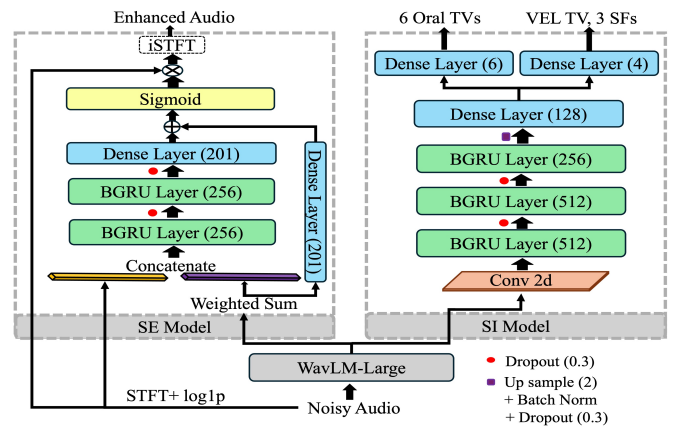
Enhanced Audio

iSTFT

Sigmoid

Dense Layer (201)

BGRU Layer (256)

BGRU Layer (256)

Concatenate

Dense Layer (201)

Weighted Sum

SE Model

6 Oral TVs

VEL TV, 3 SFs

Dense Layer (6)

Dense Layer (4)

Dense Layer (128)

BGRU Layer (256)

BGRU Layer (512)

BGRU Layer (512)

Conv 2d

SI Model

WavLM-Large

STFT+ log1p

Noisy Audio

Dropout (0.3)

Up sample (2)
+ Batch Norm
+ Dropout (0.3)